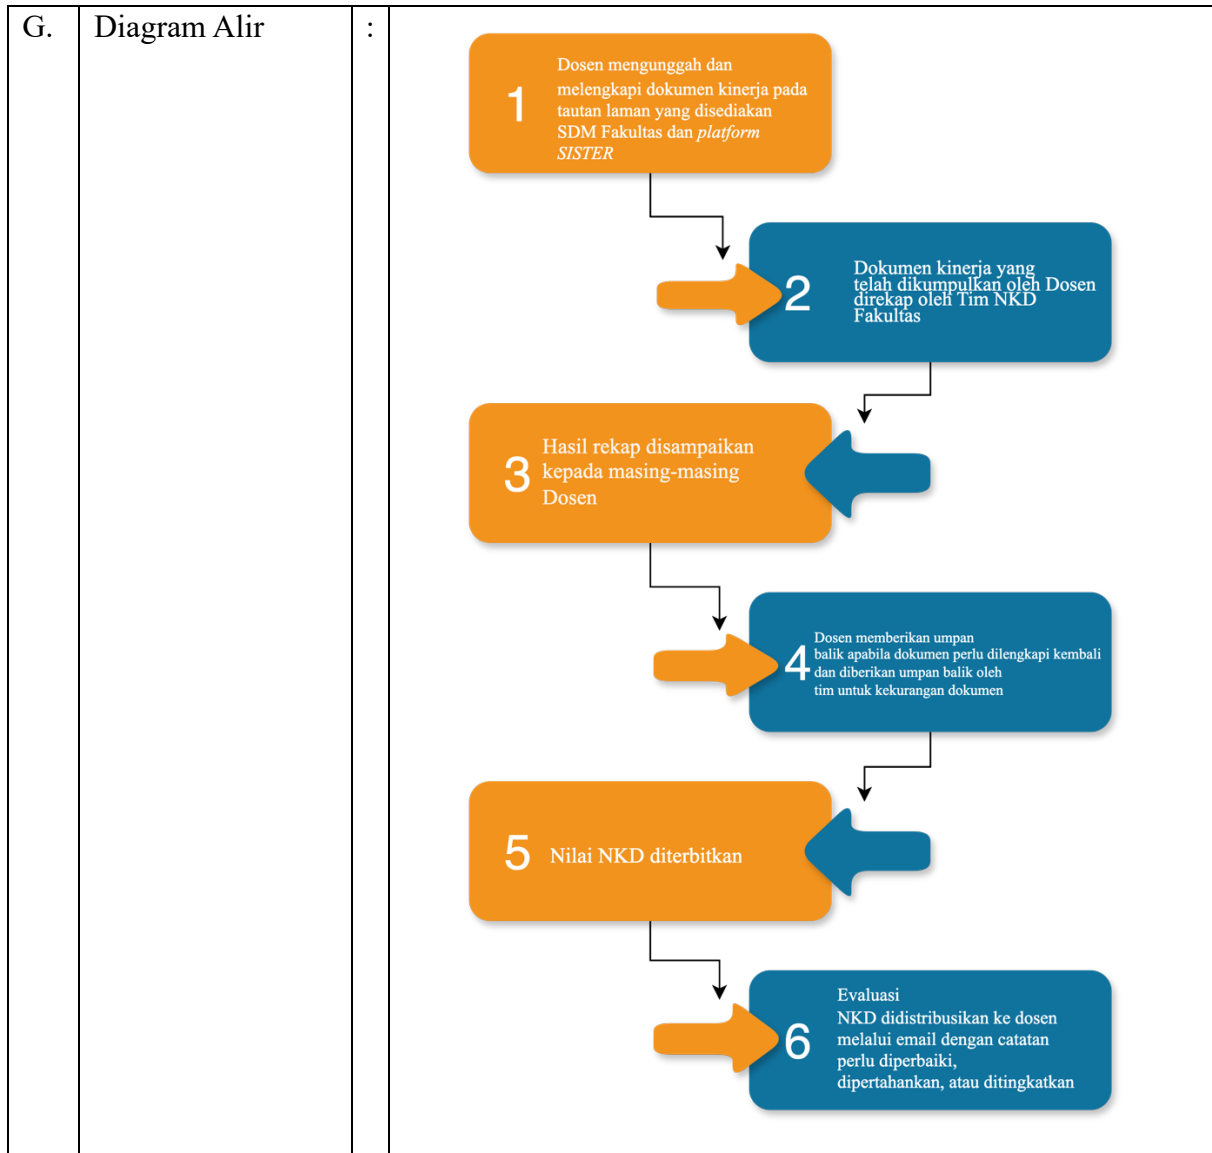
| G. | Diagram Alir | : | |
|---|---|---|---|

1 Dosen mengunggah dan melengkapi dokumen kinerja pada tautan laman yang disediakan SDM Fakultas dan *platform SISTER*

2 Dokumen kinerja yang telah dikumpulkan oleh Dosen direkap oleh Tim NKD Fakultas

3 Hasil rekap disampaikan kepada masing-masing Dosen

4 Dosen memberikan umpan balik apabila dokumen perlu dilengkapi kembali dan diberikan umpan balik oleh tim untuk kekurangan dokumen

5 Nilai NKD diterbitkan

6 Evaluasi
NKD didistribusikan ke dosen melalui email dengan catatan perlu diperbaiki, dipertahankan, atau ditingkatkan